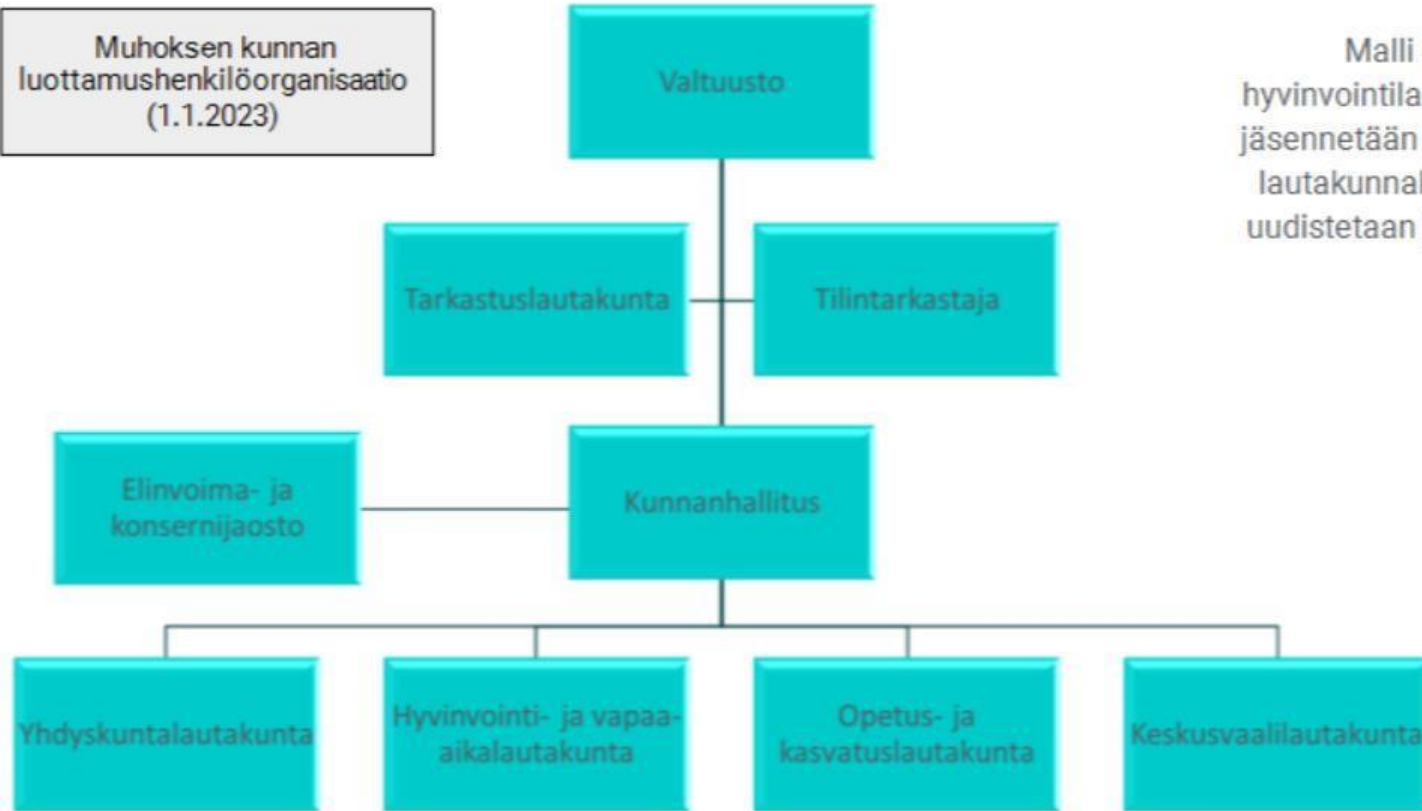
Muhoksen kunnan luottamushenkilöorganisaatio (1.1.2023)

Valtuusto

Malli
hyvinvointila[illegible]
jäsennetään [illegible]
lautakunnal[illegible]
uudistetaan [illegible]

Tarkastuslautakunta

Tilintarkastaja

Elinvoima- ja konsernijaosto

Kunnanhallitus

Yhdyskuntalautakunta

Hyvinvointi- ja vapaa-aikalautakunta

Opetus- ja kasvatuslautakunta

Keskusvaalilautakunta